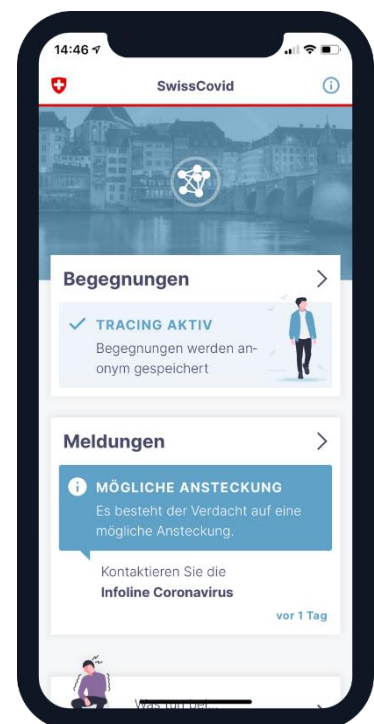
14:46

SwissCovid

Begegnungen

TRACING AKTIV

Begegnungen werden anonym gespeichert

Meldungen

MÖGLICHE ANSTECKUNG

Es besteht der Verdacht auf eine mögliche Ansteckung.

Kontaktieren Sie die

Infoline Coronavirus

vor 1 Tag

Was tun bei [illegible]